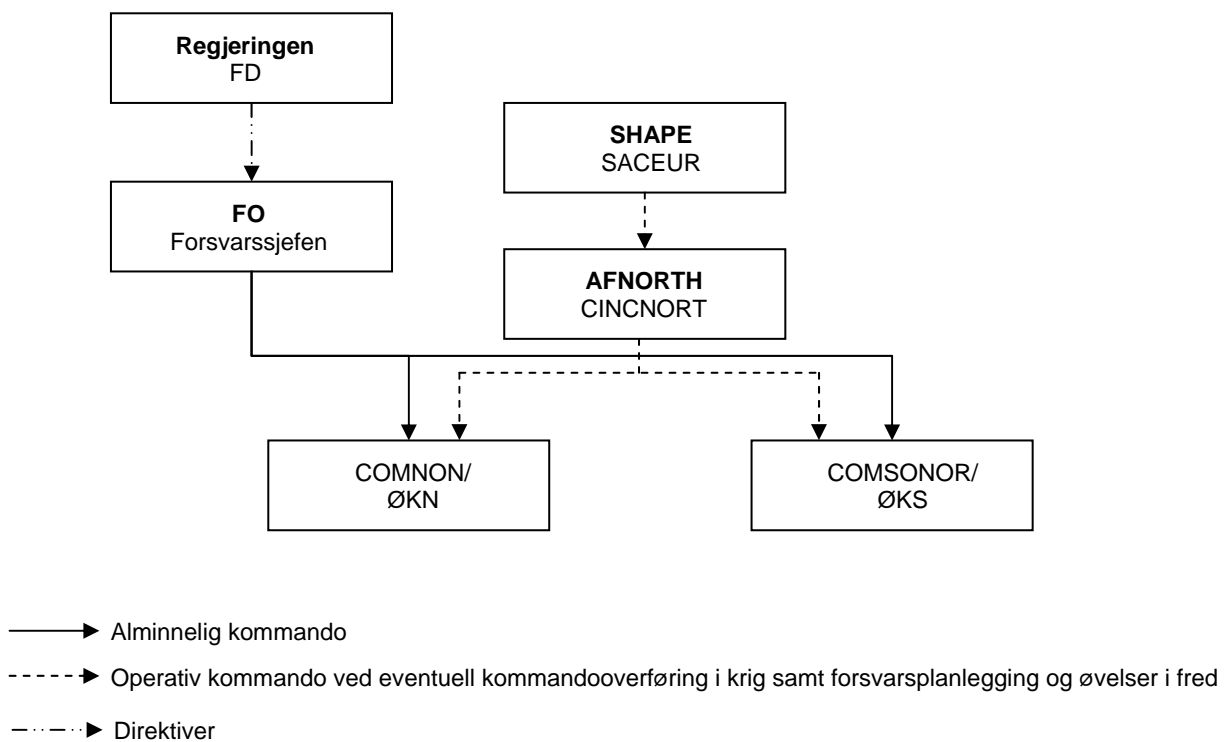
Regjeringen
FD

SHAPE
SACEUR

FO
Forsvarssjefen

AFNORTH
CINCNORT

COMNON/
ØKN

COMSONOR/
ØKS

Alminnelig kommando

Operativ kommando ved eventuell kommandooverføring i krig samt forsvarsplanlegging og øvelser i fred

Direktiver